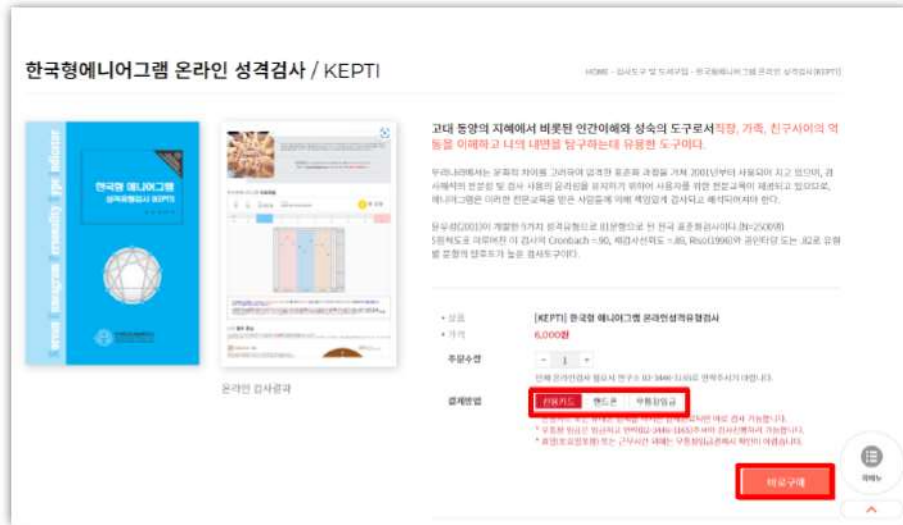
한국형에니어그램 온라인 성격검사 / KEPTI

HOME - 검사도구 및 도서구입 - 한국형에니어그램 온라인 성격검사(KEPTI)

한국형 에니어그램 성격유형검사 (KEPTI)

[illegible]

온라인 검사결과

고대 동양의 지혜에서 비롯된 인간이해와 성숙의 도구로서 직장, 가족, 친구사이의 역동을 이해하고 나의 내면을 탐구하는데 유용한 도구이다.

우리나라에서는 문화적 차이를 고려하여 엄격한 표준화 과정을 거쳐 2001년부터 사용되어 지고 있으며, 검사해석의 전문성 및 검사 사용의 윤리성을 유지하기 위하여 사용자를 위한 전문교육이 체계되고 있으므로, 에니어그램은 이러한 전문교육을 받은 사람들에 의해 책임감에 검사되고 해석되어져야 한다.

윤운성(2001)이 개발한 9가지 성격유형으로 된 한국 표준화검사이다.(N=2500명) 5점척도로 이루어진 이 검사의 Cronbach =.90, 재검사신뢰도 =.86, Riso(1996)와 공인타당 도는 .82로 유형별 문항의 양호도가 높은 검사도구이다.

• 상품 [KEPTI] 한국형 에니어그램 온라인성격유형검사
• 가격 6,000원

주문수량 - 1 +

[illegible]

결제방법 신용카드 핸드폰 무통장입금

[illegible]
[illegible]
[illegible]

바로구매

위메뉴